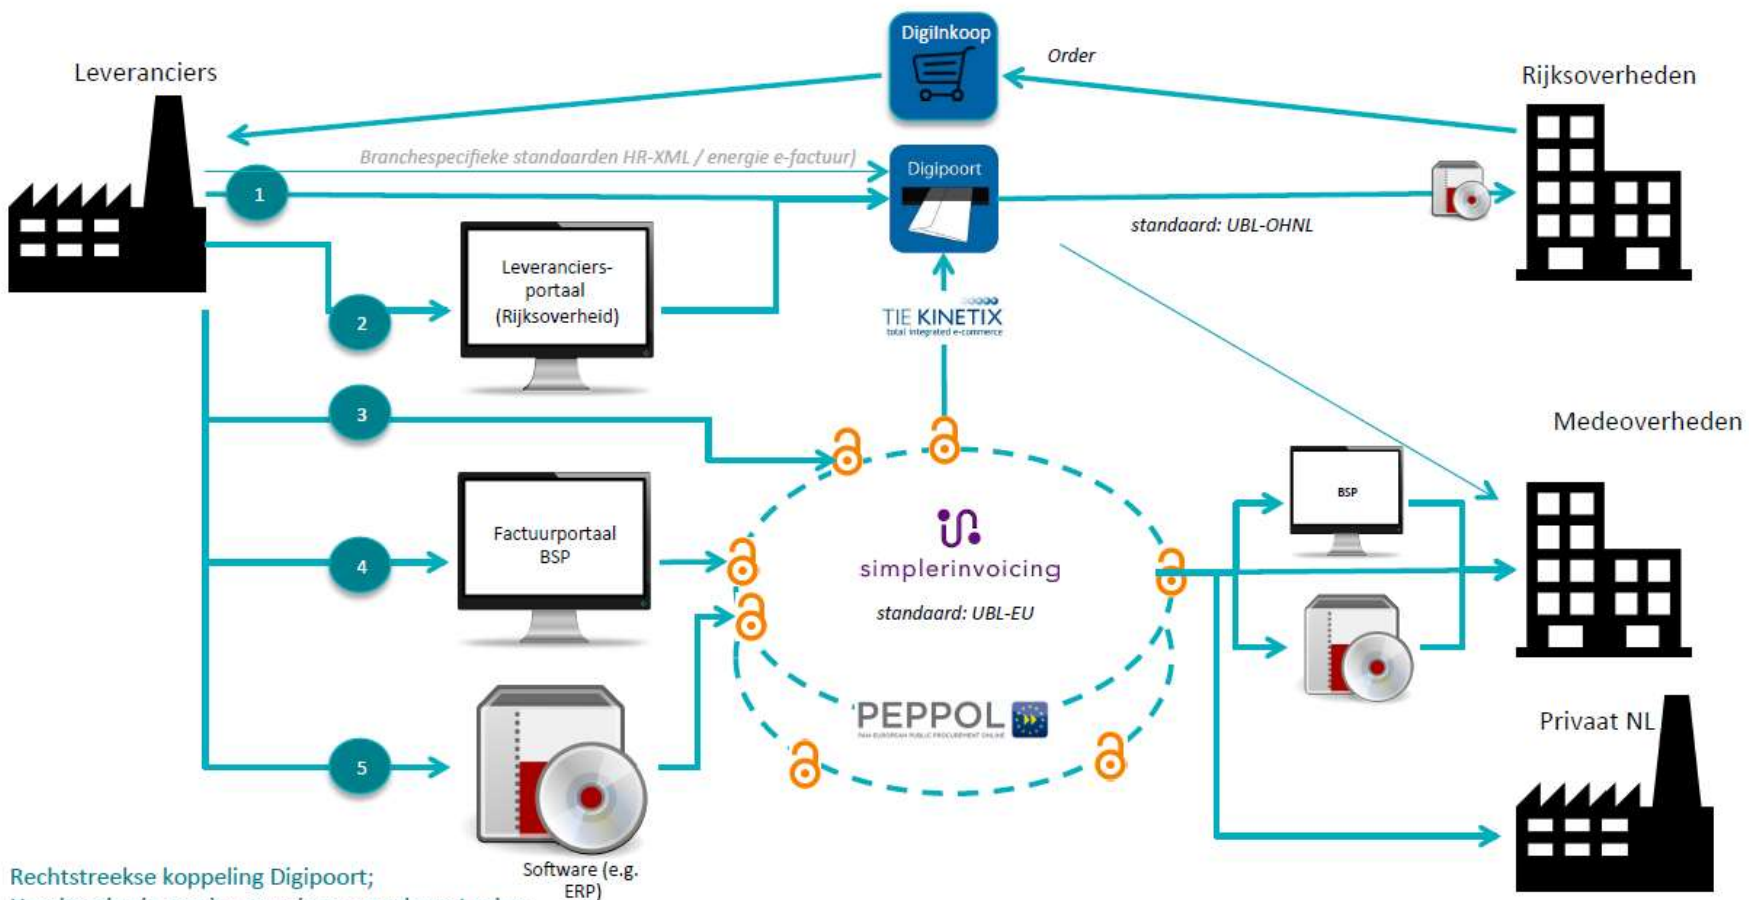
DigiInkoop

Order

Leveranciers

Rijksoverheden

Branchespecifieke standaarden HR-XML / energie e-factuur)

Digipoort

1

standaard: UBL-OHNL

Leveranciers-portaal (Rijksoverheid)

2

TIE KINETIX
total integrated e-commerce

3

Medeoverheden

BSP

Factuurportaal BSP

4

simplerinvoicing

standaard: UBL-EU

PEPPOL
PAN EUROPEAN PUBLIC PROCUREMENT ONLINE

Privaat NL

5

Software (e.g. ERP)

Rechtstreekse koppeling Digipoort;
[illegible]